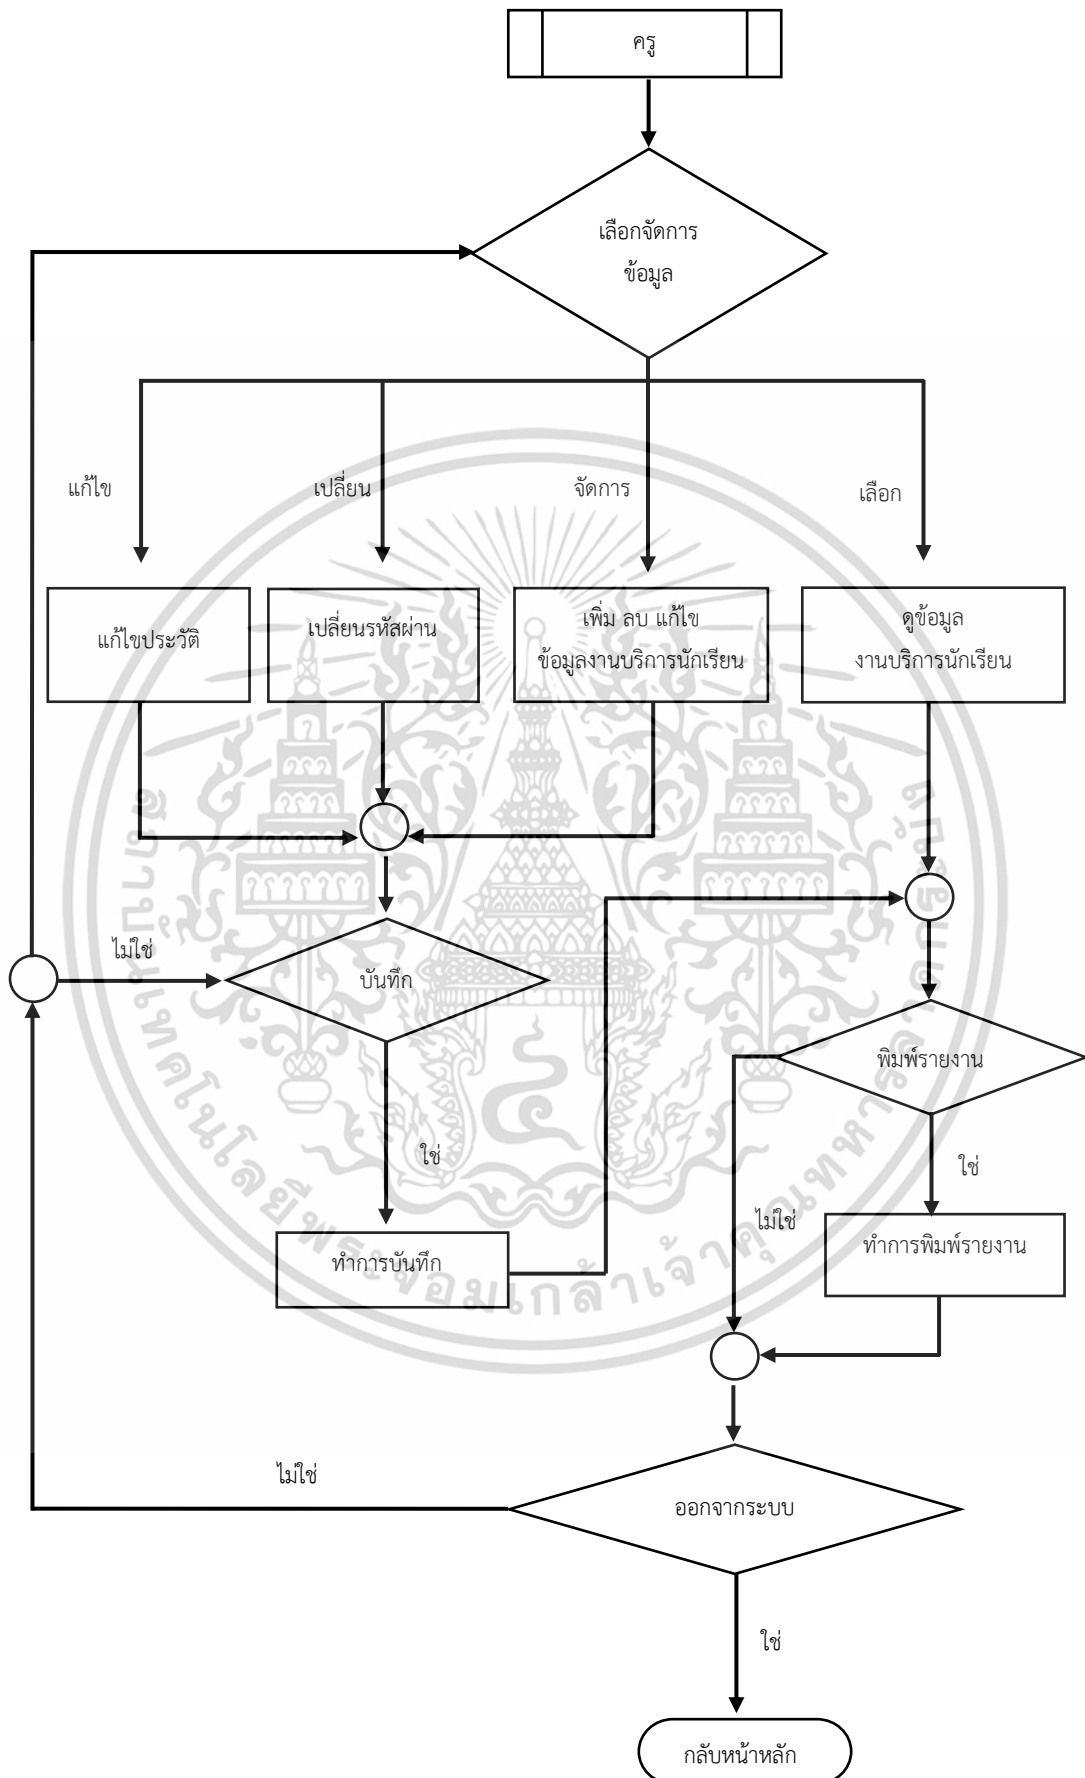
ครู

เลือกจัดการข้อมูล

แก้ไข

เปลี่ยน

จัดการ

เลือก

แก้ไขประวัติ

เปลี่ยนรหัสผ่าน

เพิ่ม ลบ แก้ไข ข้อมูลงานบริการนักเรียน

ดูข้อมูล งานบริการนักเรียน

ไม่ใช่

บันทึก

ใช่

ทำการบันทึก

พิมพ์รายงาน

ใช่

ไม่ใช่

ทำการพิมพ์รายงาน

ไม่ใช่

ออกจากระบบ

ใช่

กลับหน้าหลัก